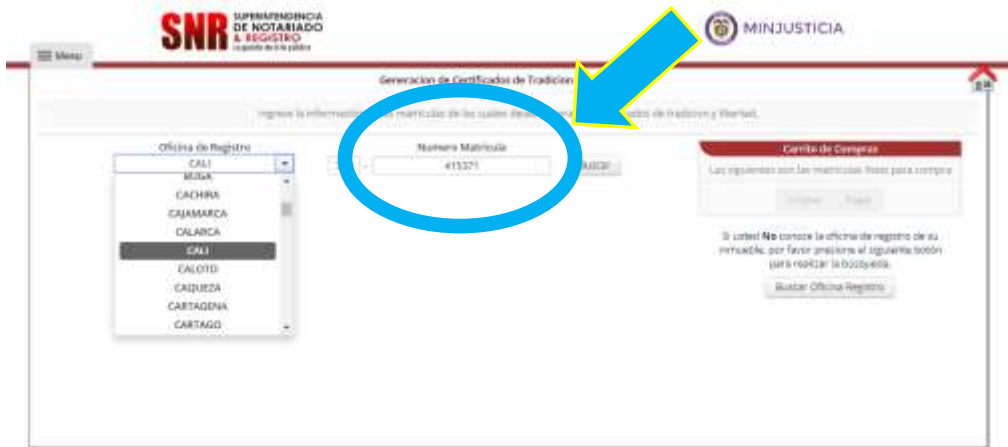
SNR SUPERINTENDENCIA DE NOTARIADO & REGISTRO La guarda de la fe pública

MINJUSTICIA

Menu

Generacion de Certificados de Tradicion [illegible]

Ingrese la información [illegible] matriculas de los cuales desea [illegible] tradicion y libertad.

Oficina de Registro

CALI

BUGA
CACHIRA
CAJAMARCA
CALARCA
CALI
CALOTO
CAQUEZA
CARTAGENA
CARTAGO

Numero Matricula

415371

Buscar

Carrito de Compras

Las siguientes son las matriculas listas para compra

Comprar Pagar

Si usted No conoce la oficina de registro de su inmueble, por favor presiona el siguiente botón para realizar la búsqueda.

Buscar Oficina Registro